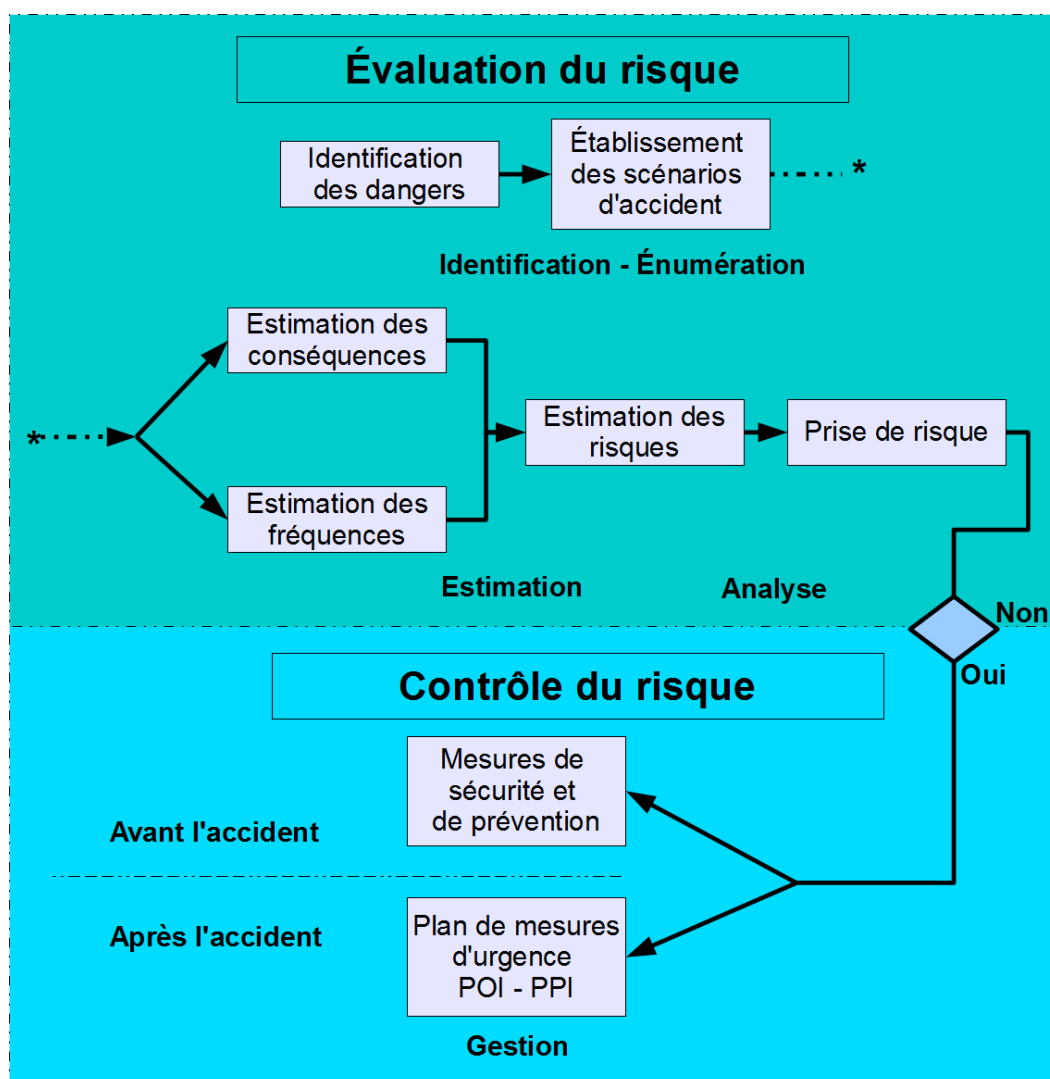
Évaluation du risque

Identification des dangers

Établissement des scénarios d'accident

*

Identification - Énumération

*

Estimation des conséquences

Estimation des fréquences

Estimation des risques

Prise de risque

Estimation

Analyse

Non

Oui

Contrôle du risque

Avant l'accident

Mesures de sécurité et de prévention

Après l'accident

Plan de mesures d'urgence POI - PPI

Gestion